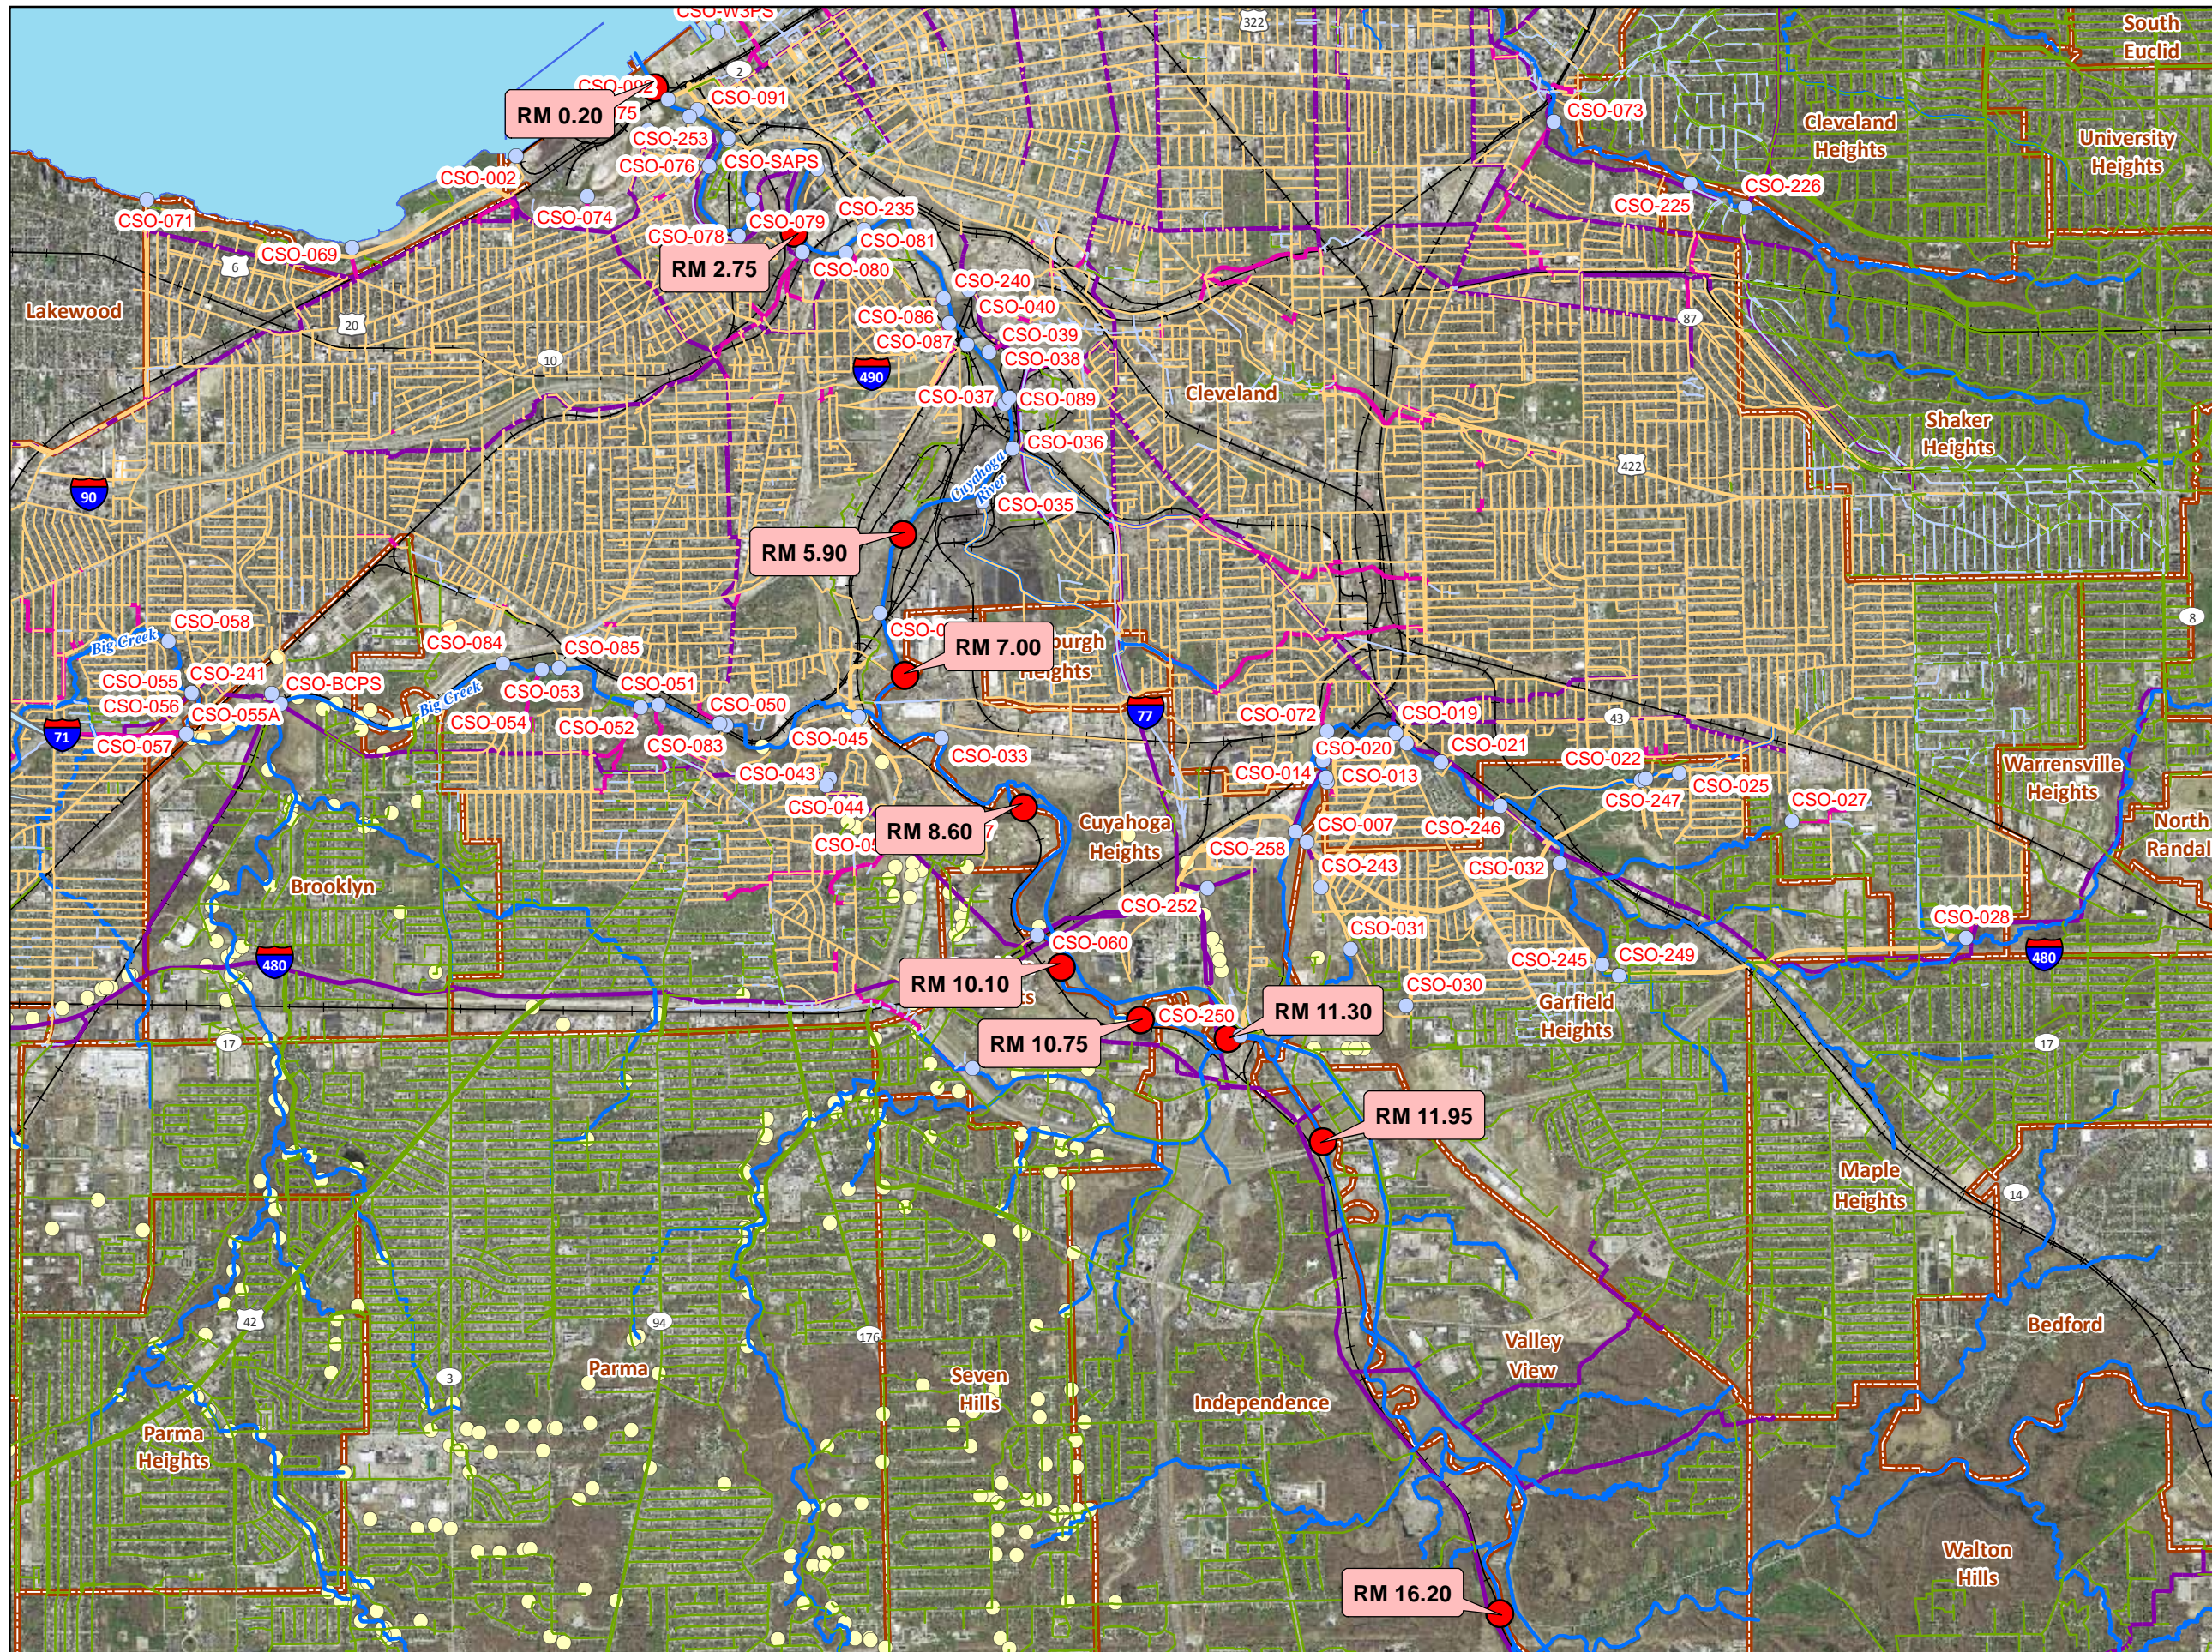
CSO-W3PS
322
South Euclid
CSO-092
RM 0.20
75
2
CSO-091
CSO-073
Cleveland Heights
University Heights
CSO-253
CSO-002
CSO-076
CSO-SAPS
CSO-226
CSO-071
CSO-074
CSO-078
CSO-079
CSO-235
CSO-225
CSO-069
6
RM 2.75
CSO-081
CSO-080
CSO-240
Lakewood
20
CSO-086
CSO-040
87
CSO-087
CSO-039
10
CSO-038
490
CSO-037
CSO-089
Cleveland
Shaker Heights
CSO-036
422
90
Cuyahoga River
CSO-035
RM 5.90
8
CSO-058
CSO-084
CSO-0
RM 7.00
burgh
Big Creek
CSO-085
Heights
CSO-055
CSO-241
CSO-BCPS
CSO-051
Big Creek
CSO-053
CSO-050
CSO-056
CSO-055A
CSO-054
77
CSO-072
CSO-019
43
71
CSO-057
CSO-052
CSO-083
CSO-045
CSO-020
CSO-021
CSO-033
CSO-022
Warrensville Heights
CSO-014
CSO-013
CSO-043
CSO-025
CSO-247
CSO-027
CSO-044
North Randal
RM 8.60
CSO-007
CSO-246
CSO-0
Cuyahoga Heights
CSO-258
CSO-243
CSO-032
Brooklyn
CSO-252
CSO-028
CSO-031
CSO-060
480
480
CSO-245
CSO-249
RM 10.10
CSO-030
s
RM 11.30
CSO-250
Garfield Heights
17
RM 10.75
17
RM 11.95
Maple Heights
14
42
94
176
Bedford
3
Parma
Seven Hills
Valley View
Parma Heights
Independence
Walton Hills
RM 16.20